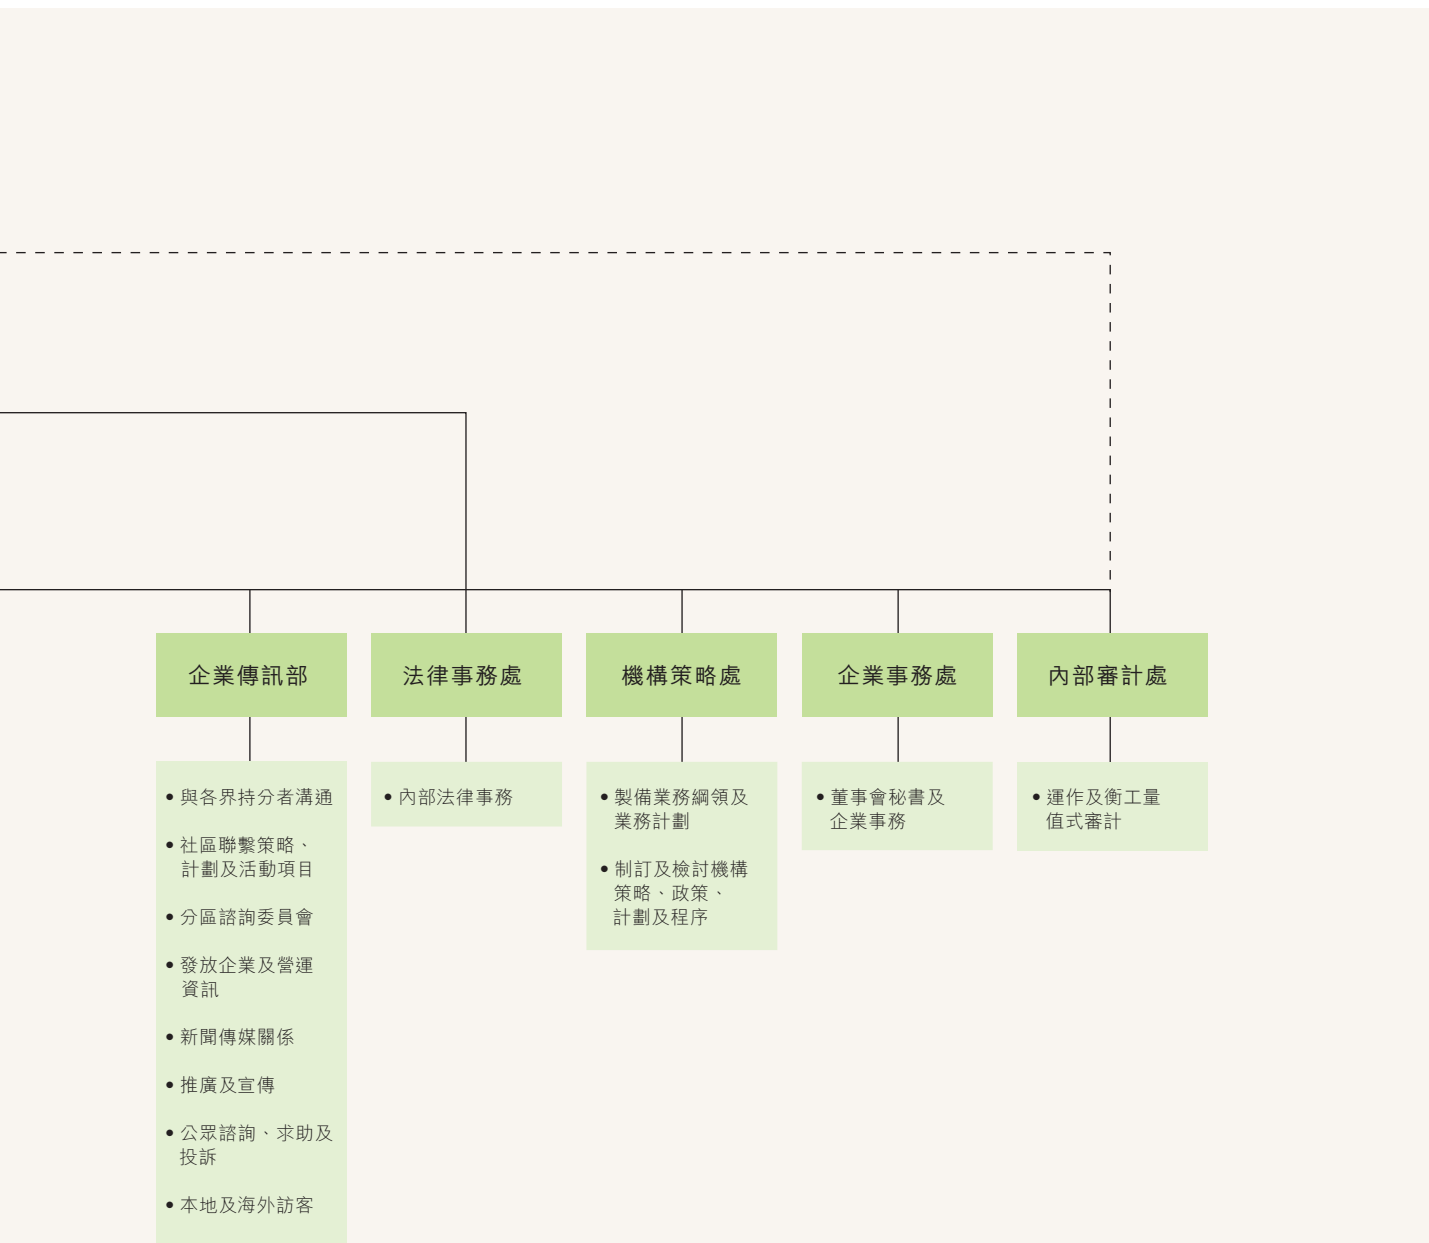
企業傳訊部

• 與各界持分者溝通
• 社區聯繫策略、計劃及活動項目
• 分區諮詢委員會
• 發放企業及營運資訊
• 新聞傳媒關係
• 推廣及宣傳
• 公眾諮詢、求助及投訴
• 本地及海外訪客

法律事務處

• 內部法律事務

機構策略處

• 製備業務綱領及業務計劃
• 制訂及檢討機構策略、政策、計劃及程序

企業事務處

• 董事會秘書及企業事務

內部審計處

• 運作及衡工量值式審計